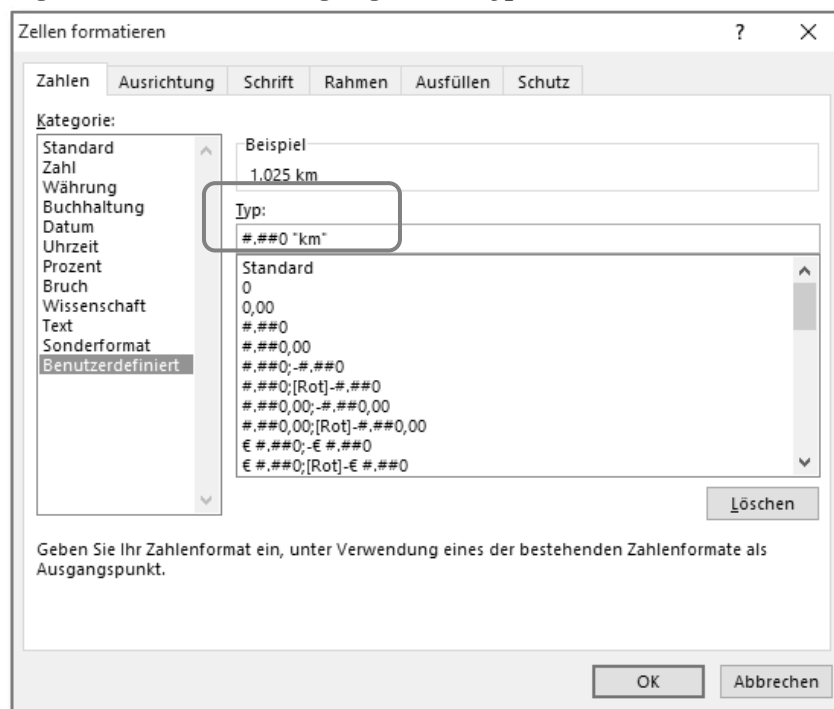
Zellen formatieren

?

×

Zahlen

Ausrichtung

Schrift

Rahmen

Ausfüllen

Schutz

Kategorie:

Standard
Zahl
Währung
Buchhaltung
Datum
Uhrzeit
Prozent
Bruch
Wissenschaft
Text
Sonderformat
Benutzerdefiniert

Beispiel

1.025 km

Typ:

#.##0 "km"

Standard
0
0,00
#.##0
#.##0,00
#.##0;-#.##0
#.##0;[Rot]-#.##0
#.##0,00;-#.##0,00
#.##0,00;[Rot]-#.##0,00
€ #.##0;-€ #.##0
€ #.##0;[Rot]-€ #.##0

Löschen

Geben Sie Ihr Zahlenformat ein, unter Verwendung eines der bestehenden Zahlenformate als Ausgangspunkt.

OK

Abbrechen